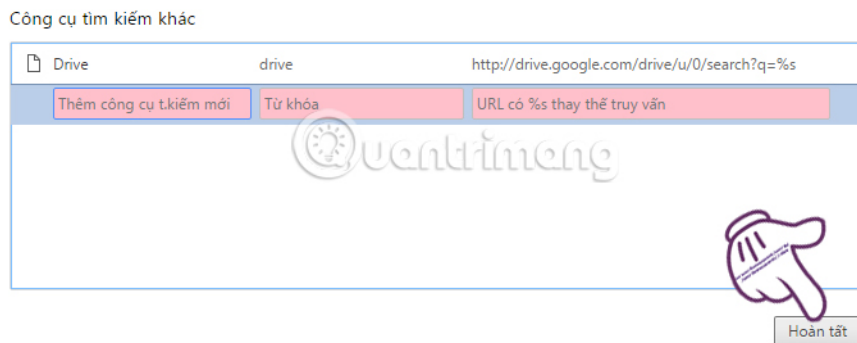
Công cụ tìm kiếm khác

| | | |
|---|---|---|
| Drive | drive | http://drive.google.com/drive/u/0/search?q=%s |
| Thêm công cụ t.kiếm mới | Từ khóa | URL có %s thay thế truy vấn |

Quantrimang

Hoàn tất